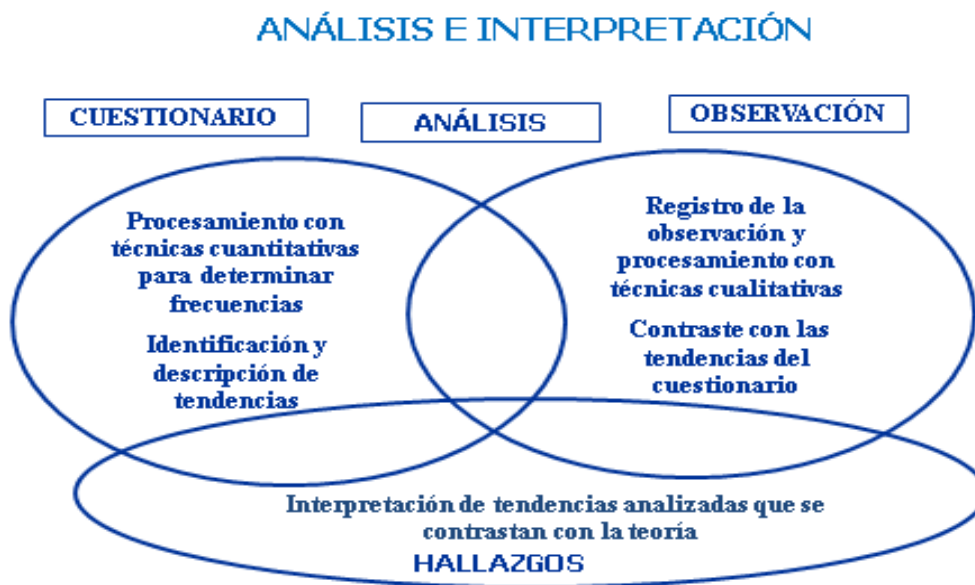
ANÁLISIS E INTERPRETACIÓN

CUESTIONARIO

ANÁLISIS

OBSERVACIÓN

Procesamiento con técnicas cuantitativas para determinar frecuencias

Identificación y descripción de tendencias

Registro de la observación y procesamiento con técnicas cualitativas

Contraste con las tendencias del cuestionario

Interpretación de tendencias analizadas que se contrastan con la teoría

HALLAZGOS